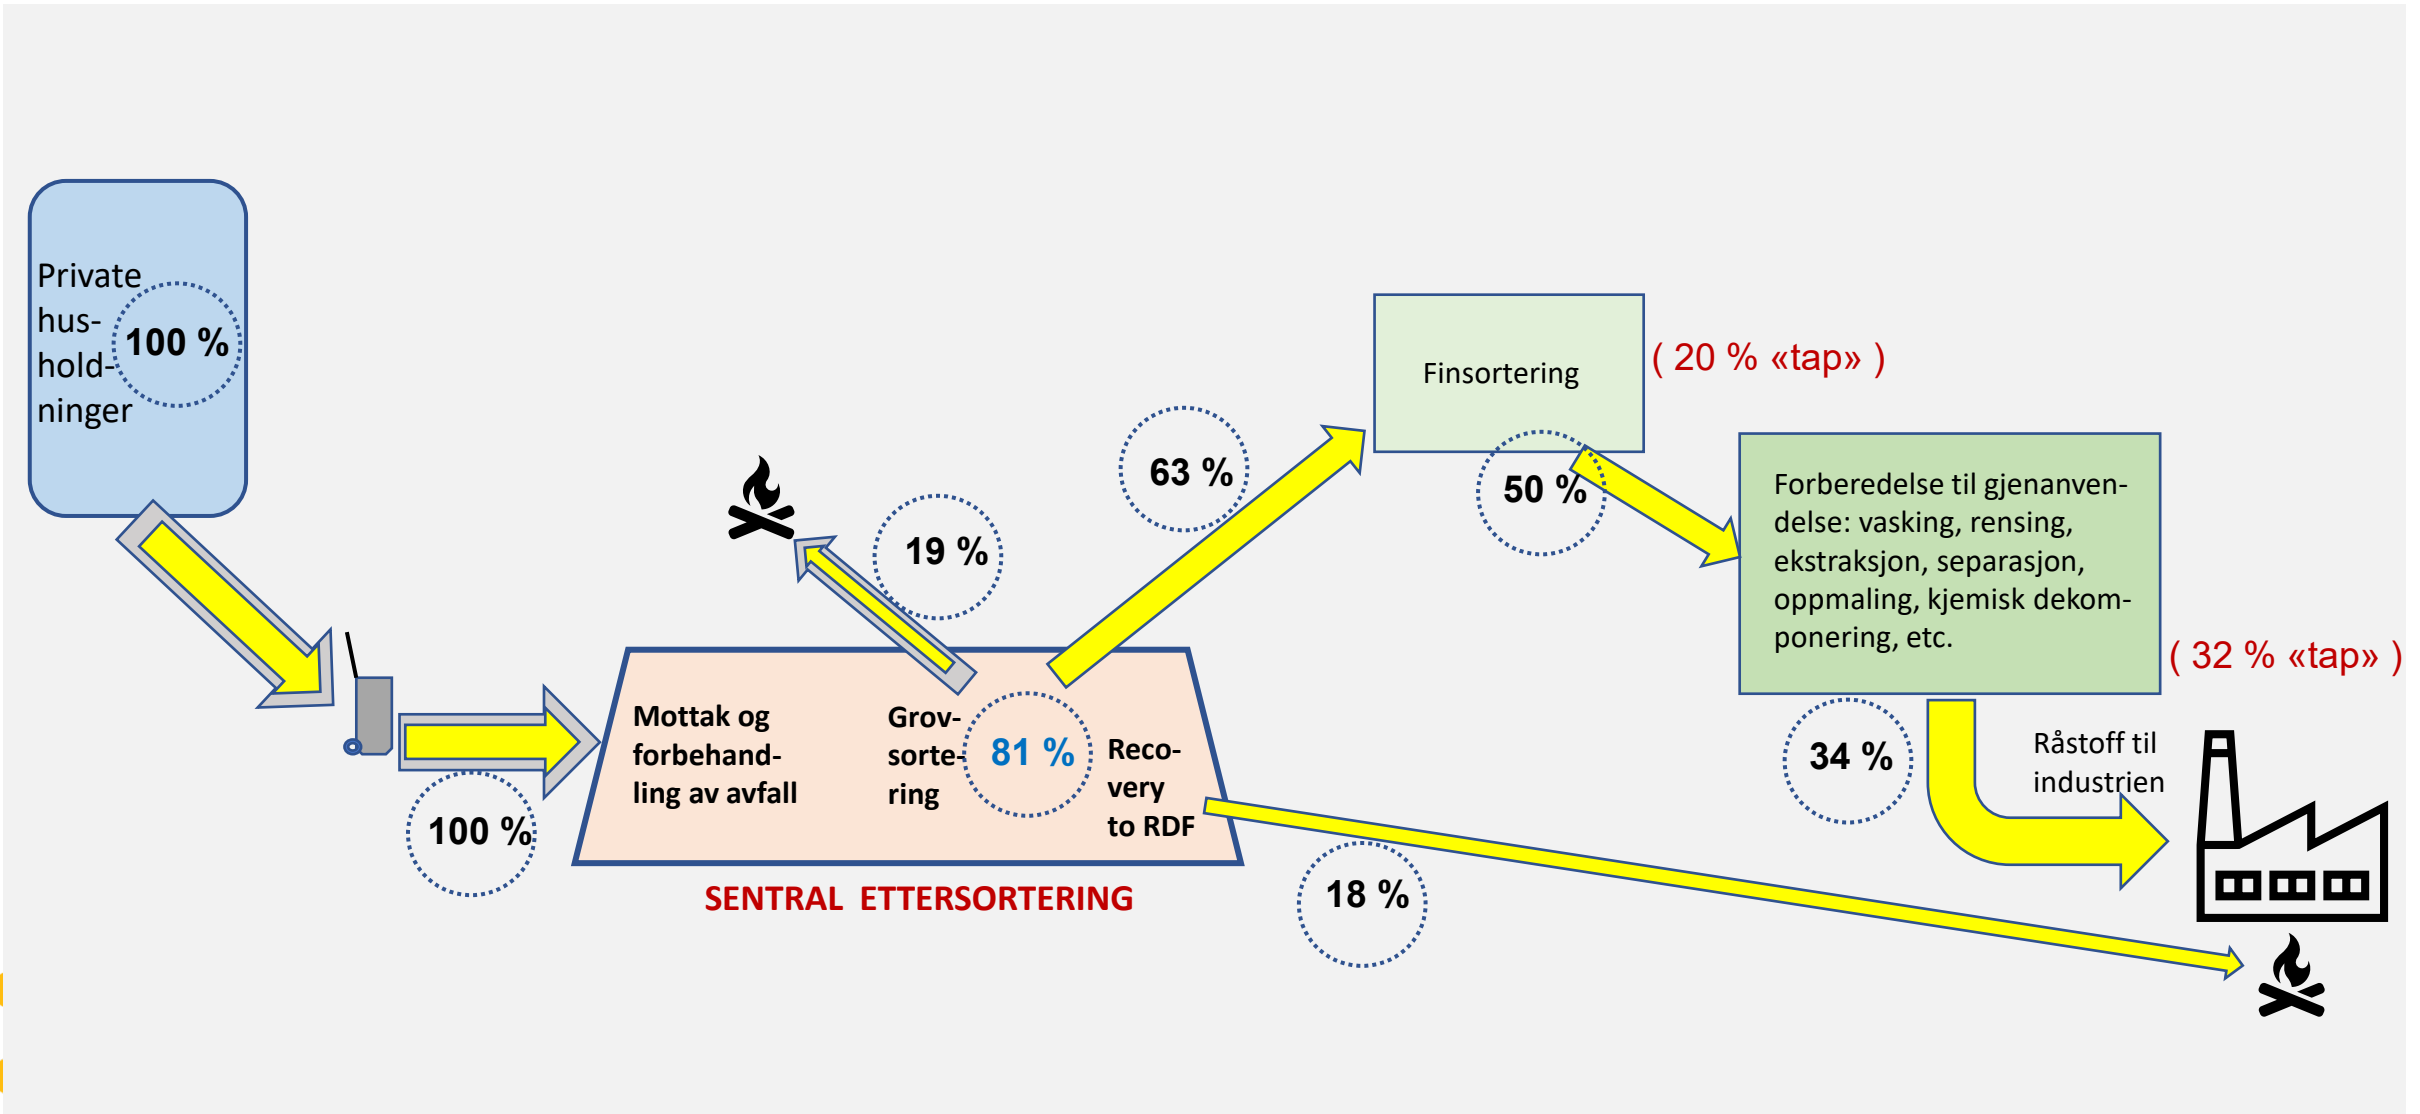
Private husholdninger

100 %

100 %

Mottak og forbehandling av avfall

Grovsortering

81 %

Recovery to RDF

SENTRAL ETTERSORTERING

19 %

63 %

Finsortering

( 20 % «tap» )

50 %

Forberedelse til gjenanvendelse: vasking, rensing, ekstraksjon, separasjon, oppmaling, kjemisk dekomponering, etc.

( 32 % «tap» )

34 %

Råstoff til industrien

18 %